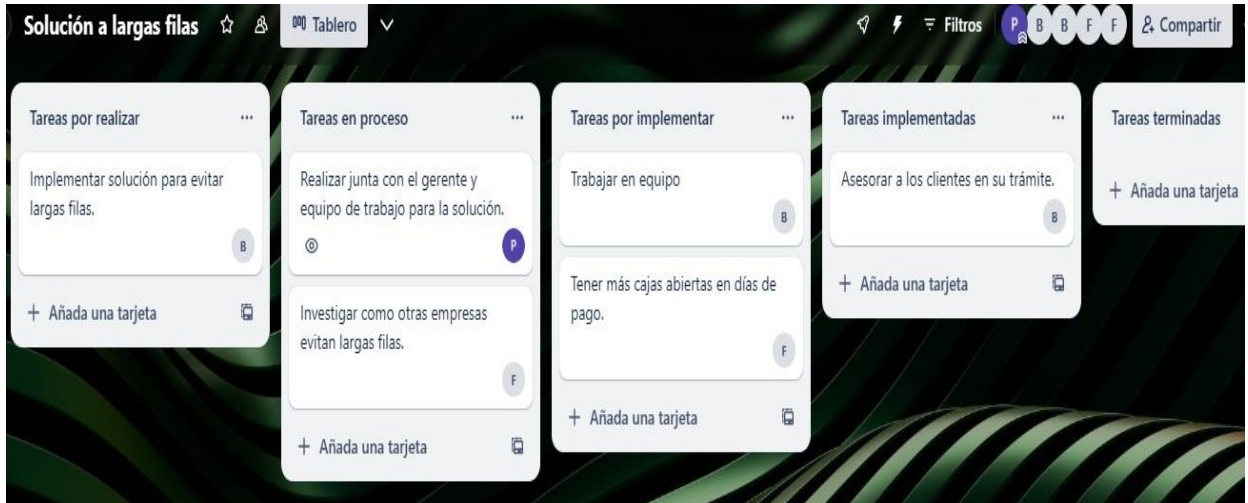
Solución a largas filas

Tablero

Filtros

P B B F F

Compartir

Tareas por realizar ...

Implementar solución para evitar largas filas.

B

+ Añada una tarjeta

Tareas en proceso ...

Realizar junta con el gerente y equipo de trabajo para la solución.

P

Investigar como otras empresas evitan largas filas.

F

+ Añada una tarjeta

Tareas por implementar ...

Trabajar en equipo

B

Tener más cajas abiertas en días de pago.

F

+ Añada una tarjeta

Tareas implementadas ...

Asesorar a los clientes en su trámite.

B

+ Añada una tarjeta

Tareas terminadas

+ Añada una tarjeta